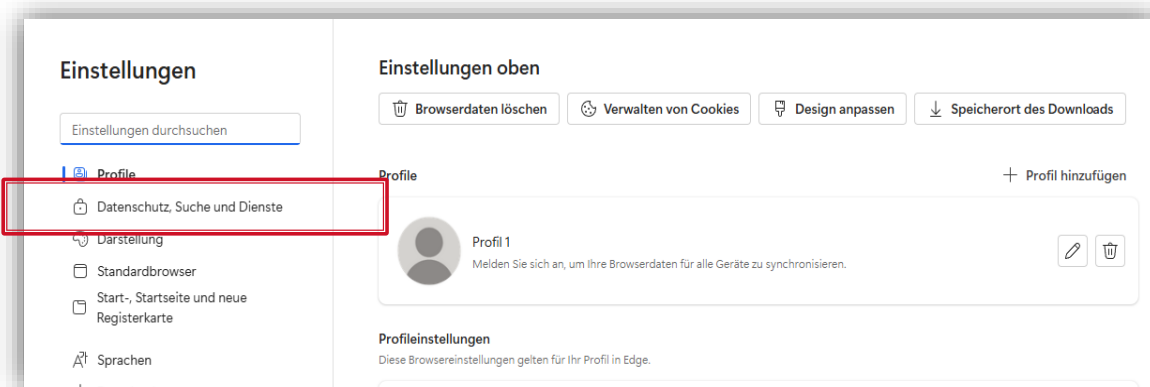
Einstellungen

Einstellungen durchsuchen

Profile

Datenschutz, Suche und Dienste

Darstellung

Standardbrowser

Start-, Startseite und neue Registerkarte

Sprachen

Einstellungen oben

Browserdaten löschen

Verwalten von Cookies

Design anpassen

Speicherort des Downloads

Profile

Profil hinzufügen

Profil 1

Melden Sie sich an, um Ihre Browserdaten für alle Geräte zu synchronisieren.

Profileinstellungen

Diese Browsereinstellungen gelten für Ihr Profil in Edge.